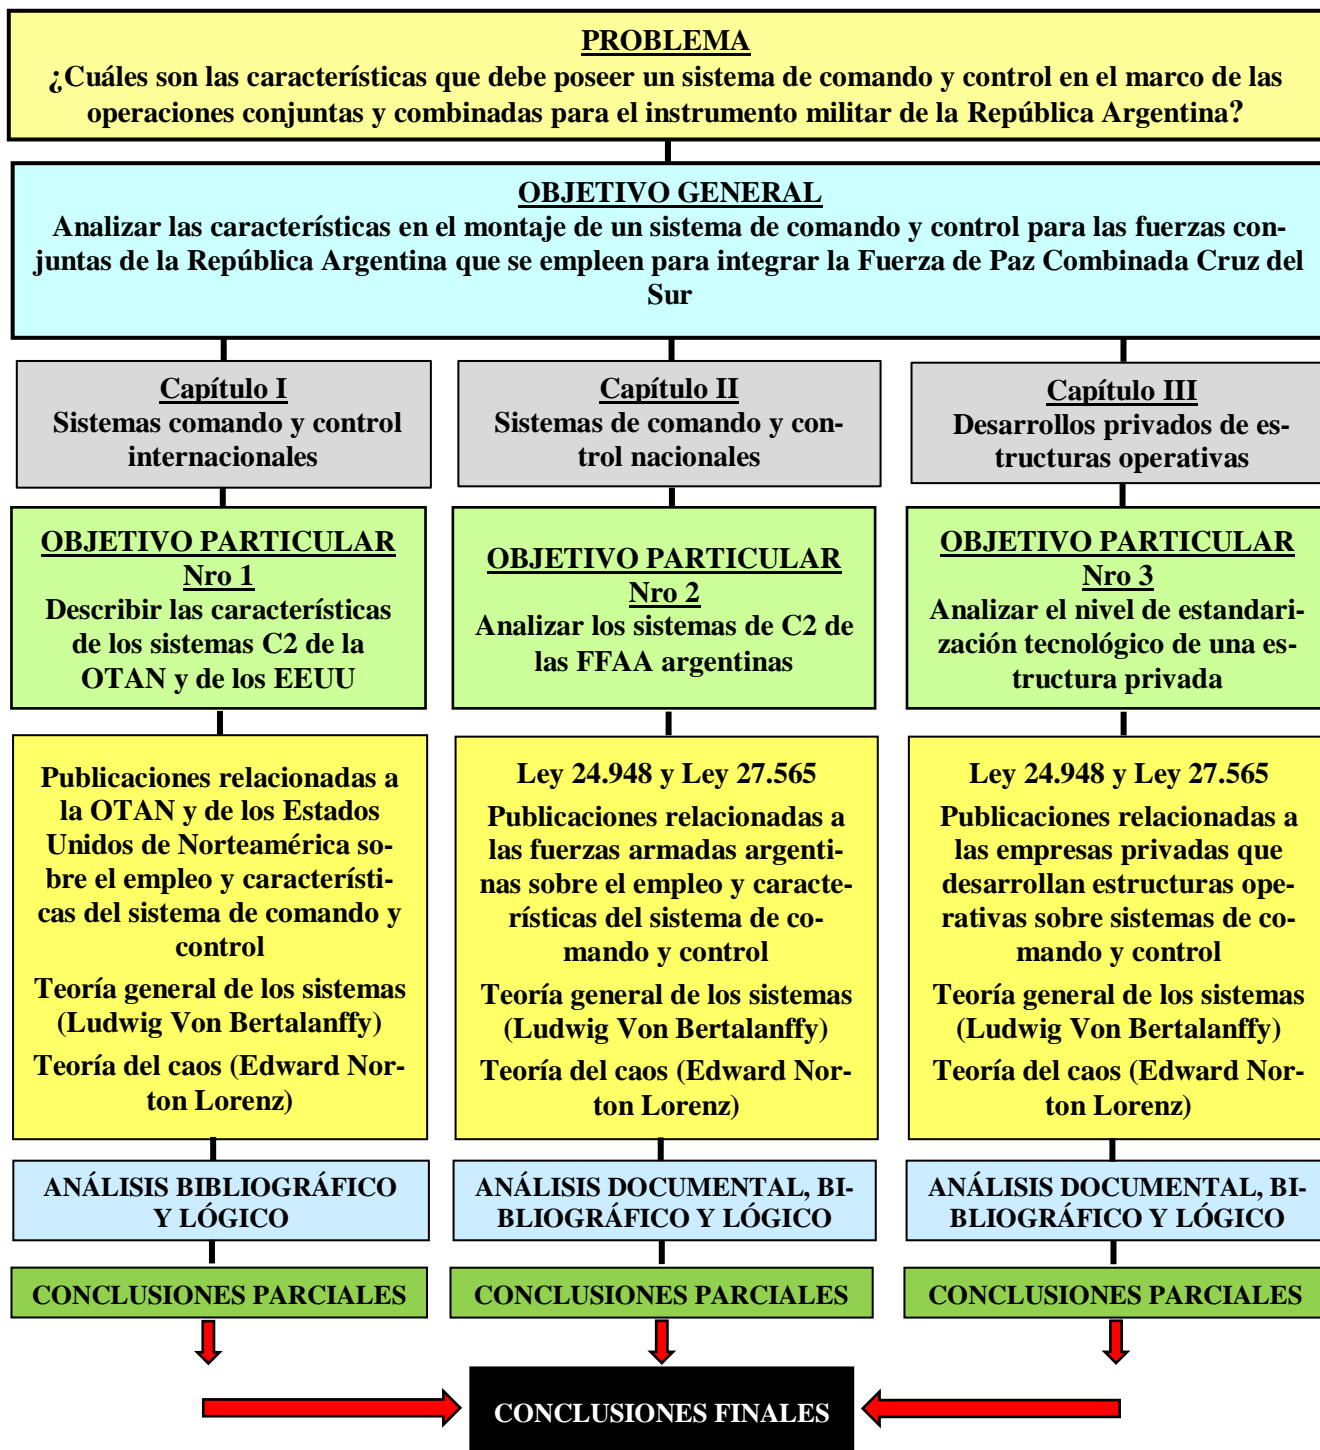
PROBLEMA
¿Cuáles son las características que debe poseer un sistema de comando y control en el marco de las operaciones conjuntas y combinadas para el instrumento militar de la República Argentina?

OBJETIVO GENERAL
Analizar las características en el montaje de un sistema de comando y control para las fuerzas conjuntas de la República Argentina que se empleen para integrar la Fuerza de Paz Combinada Cruz del Sur

Capítulo I
Sistemas comando y control internacionales

OBJETIVO PARTICULAR Nro 1
Describir las características de los sistemas C2 de la OTAN y de los EEUU

Publicaciones relacionadas a la OTAN y de los Estados Unidos de Norteamérica sobre el empleo y características del sistema de comando y control

Teoría general de los sistemas (Ludwig Von Bertalanffy)

Teoría del caos (Edward Norton Lorenz)

ANÁLISIS BIBLIOGRÁFICO Y LÓGICO

CONCLUSIONES PARCIALES

Capítulo II
Sistemas de comando y control nacionales

OBJETIVO PARTICULAR Nro 2
Analizar los sistemas de C2 de las FFAA argentinas

Ley 24.948 y Ley 27.565

Publicaciones relacionadas a las fuerzas armadas argentinas sobre el empleo y características del sistema de comando y control

Teoría general de los sistemas (Ludwig Von Bertalanffy)

Teoría del caos (Edward Norton Lorenz)

ANÁLISIS DOCUMENTAL, BIBLIOGRÁFICO Y LÓGICO

CONCLUSIONES PARCIALES

Capítulo III
Desarrollos privados de estructuras operativas

OBJETIVO PARTICULAR Nro 3
Analizar el nivel de estandarización tecnológico de una estructura privada

Ley 24.948 y Ley 27.565

Publicaciones relacionadas a las empresas privadas que desarrollan estructuras operativas sobre sistemas de comando y control

Teoría general de los sistemas (Ludwig Von Bertalanffy)

Teoría del caos (Edward Norton Lorenz)

ANÁLISIS DOCUMENTAL, BIBLIOGRÁFICO Y LÓGICO

CONCLUSIONES PARCIALES

CONCLUSIONES FINALES